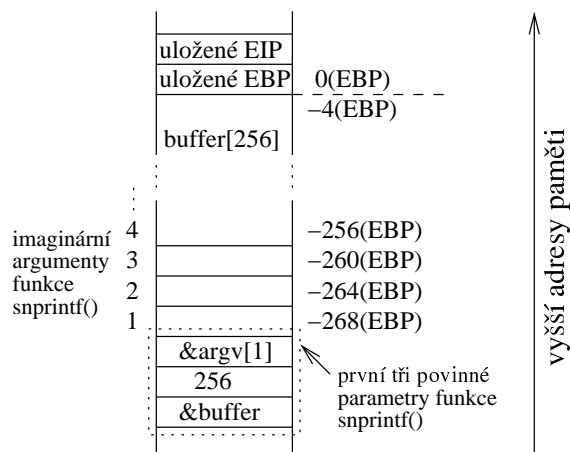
uložené EIP
uložené EBP 0(EBP)
−4(EBP)
buffer[256]

imaginární argumenty funkce snprintf()
4 −256(EBP)
3 −260(EBP)
2 −264(EBP)
1 −268(EBP)

&argv[1]
256
&buffer

první tři povinné parametry funkce snprintf()

vyšší adresy paměti